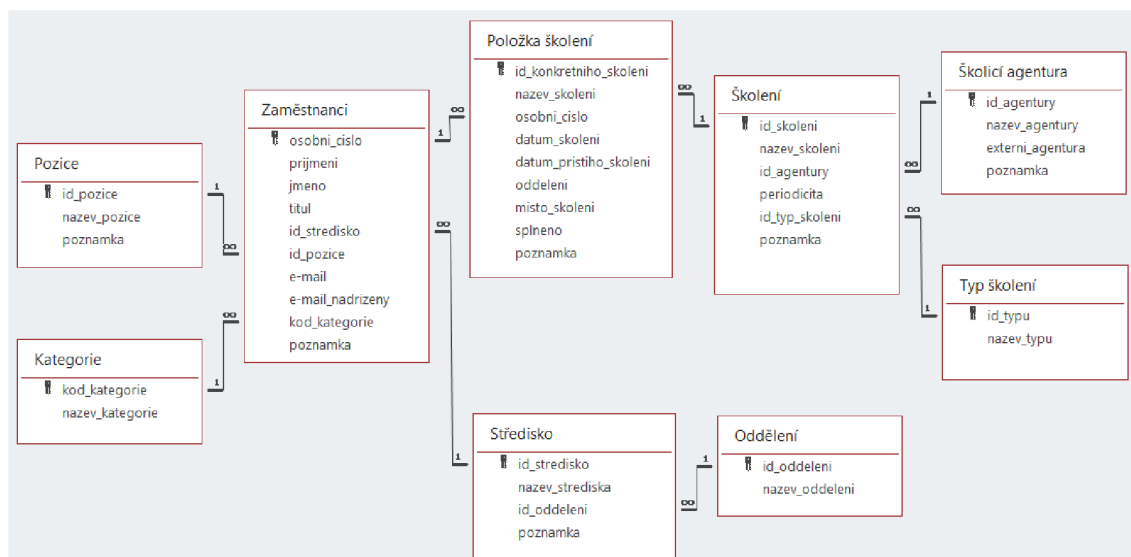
Pozice
id_pozice
nazev_pozice
poznamka

Kategorie
kod_kategorie
nazev_kategorie

Zaměstnanci
osobni_cislo
prijmeni
jmeno
titul
id_stredisko
id_pozice
e-mail
e-mail_nadrizeny
kod_kategorie
poznamka

Položka školení
id_konkretniho_skoleni
nazev_skoleni
osobni_cislo
datum_skoleni
datum_pristiho_skoleni
oddeleni
misto_skoleni
splneno
poznamka

Školení
id_skoleni
nazev_skoleni
id_agentury
periodicita
id_typ_skoleni
poznamka

Školicí agentura
id_agentury
nazev_agentury
externi_agentura
poznamka

Typ školení
id_typu
nazev_typu

Středisko
id_stredisko
nazev_strediska
id_oddeleni
poznamka

Oddělení
id_oddeleni
nazev_oddeleni

1 ∞ 1 ∞ 1 ∞ ∞ 1 1 ∞ ∞ 1 ∞ 1 1 ∞